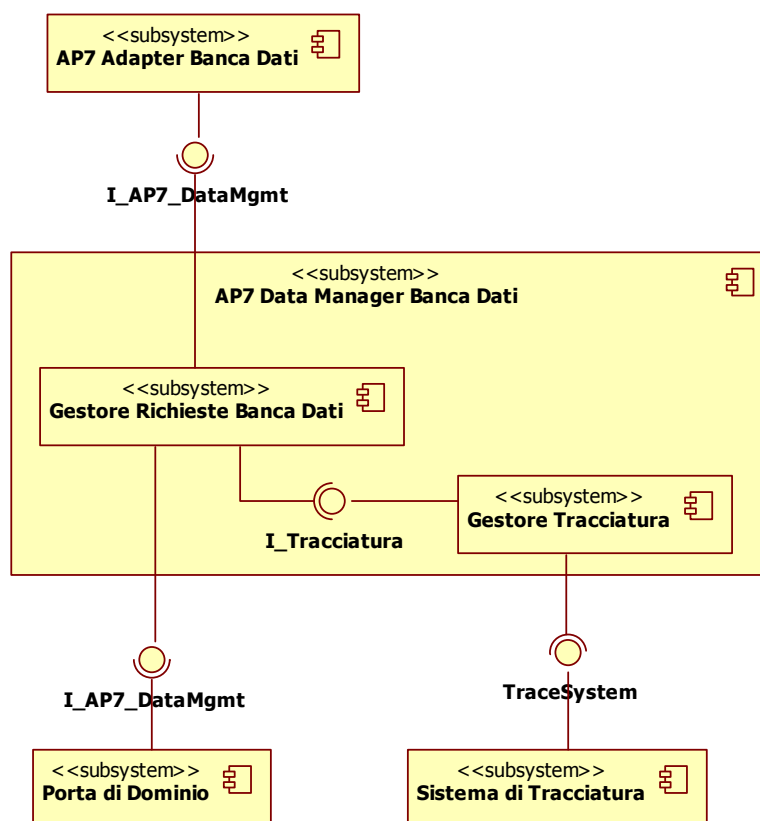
<<subsystem>>
AP7 Adapter Banca Dati

I_AP7_DataMgmt

<<subsystem>>
AP7 Data Manager Banca Dati

<<subsystem>>
Gestore Richieste Banca Dati

<<subsystem>>
Gestore Tracciatura

I_Tracciatura

I_AP7_DataMgmt

TraceSystem

<<subsystem>>
Porta di Dominio

<<subsystem>>
Sistema di Tracciatura